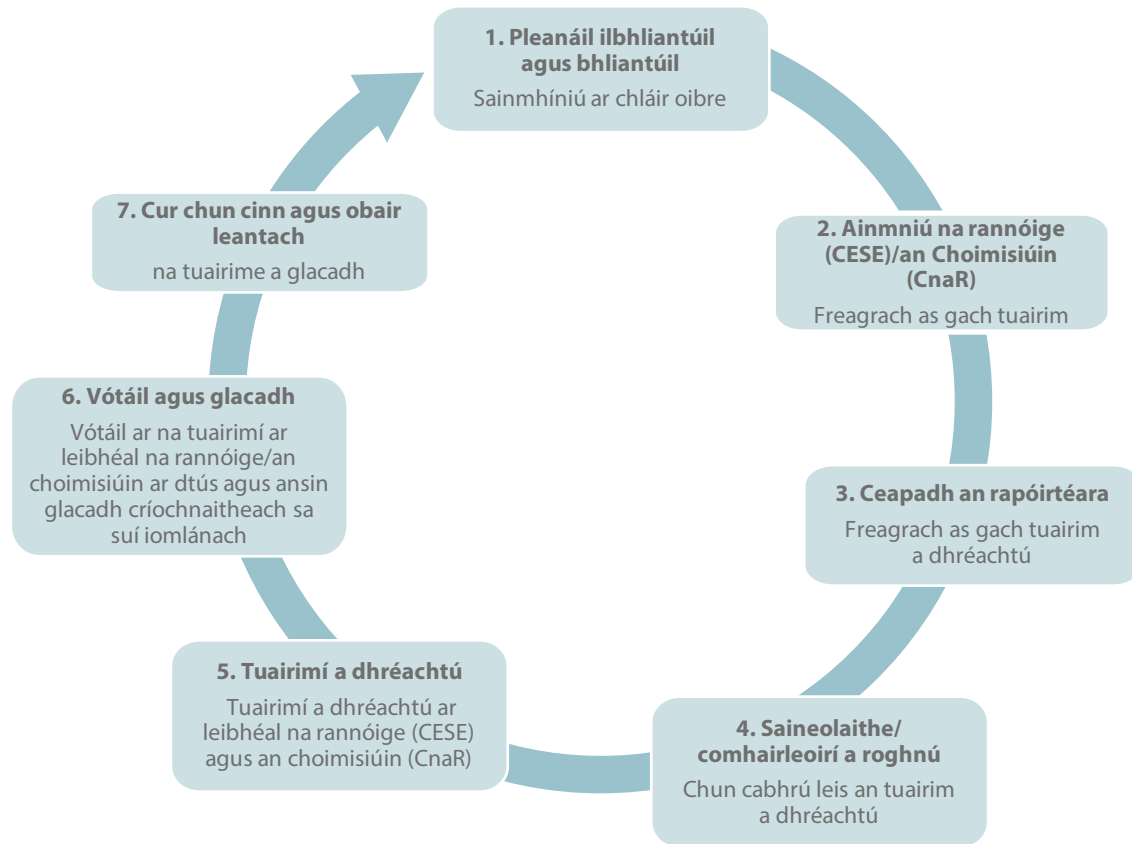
1. Pleanáil ilbhliantúil agus bhliantúil

Sainmhíniú ar chláir oibre

2. Ainmniú na rannóige (CESE)/an Choimisiúin (CnaR)

Freagrach as gach tuairim

3. Ceapadh an rapóirtéara

Freagrach as gach tuairim a dhréachtú

4. Saineolaithe/ comhairleoirí a roghnú

Chun cabhrú leis an tuairim a dhréachtú

5. Tuairimí a dhréachtú

Tuairimí a dhréachtú ar leibhéal na rannóige (CESE) agus an choimisiúin (CnaR)

6. Vótáil agus glacadh

Vótáil ar na tuairimí ar leibhéal na rannóige/an choimisiúin ar dtús agus ansin glacadh críochnaitheach sa suí iomlánach

7. Cur chun cinn agus obair leantach

na tuairime a glacadh